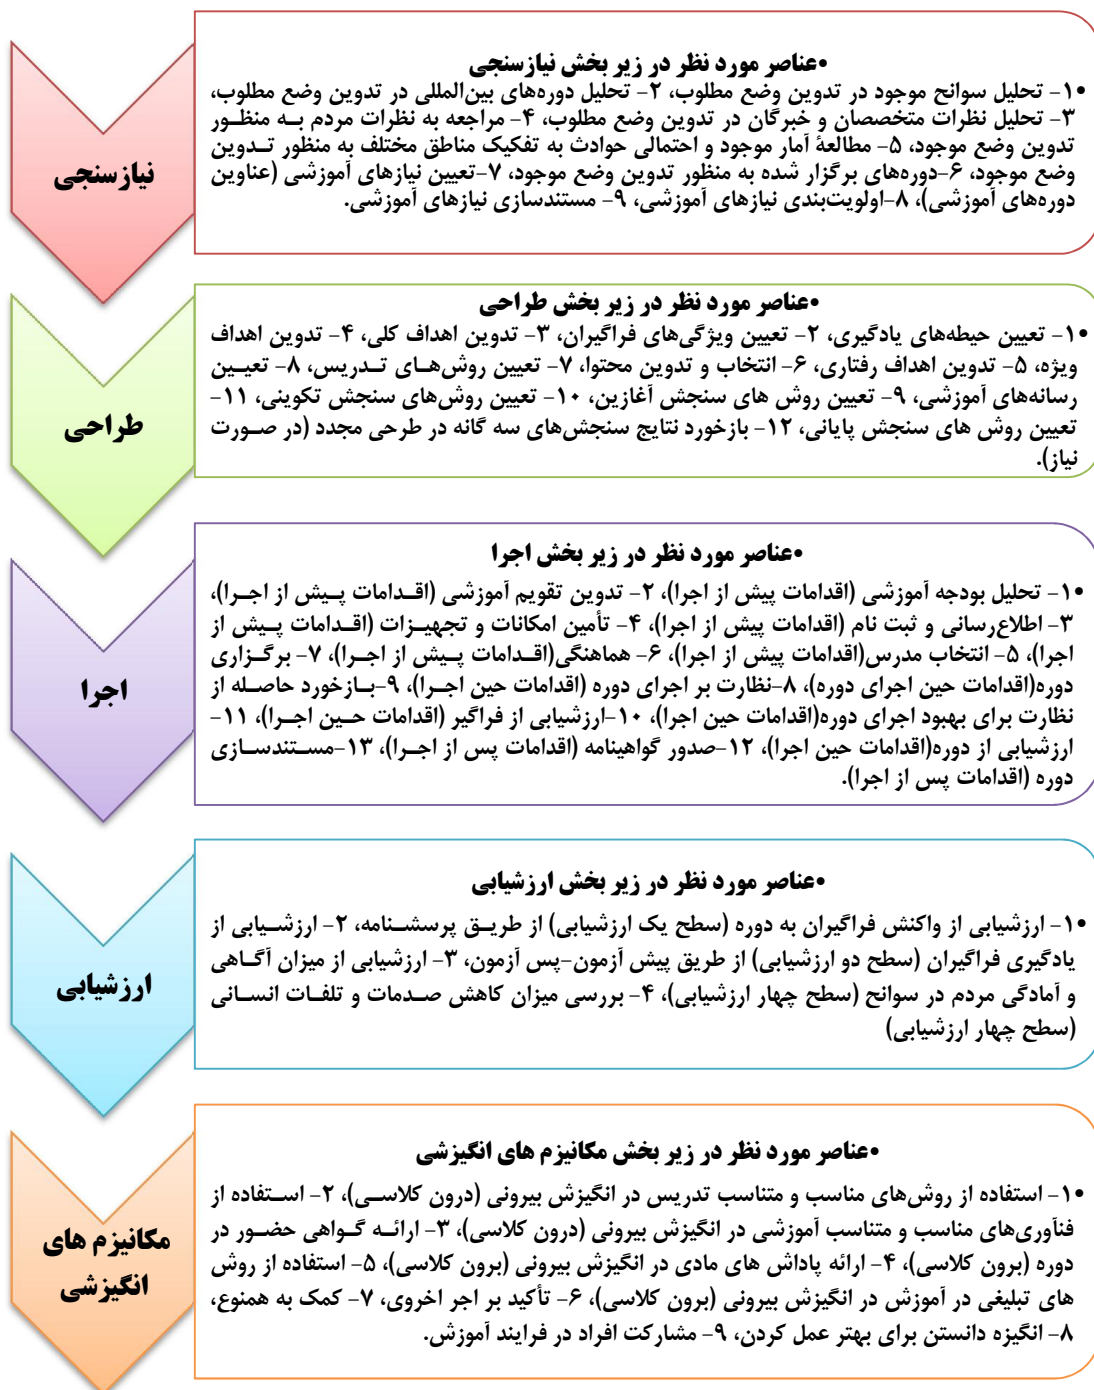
نیازسنجی

•عناصر مورد نظر در زیر بخش نیازسنجی
•۱- تحلیل سوانح موجود در تدوین وضع مطلوب، ۲- تحلیل دوره‌های بین‌المللی در تدوین وضع مطلوب، ۳- تحلیل نظرات متخصصان و خبرگان در تدوین وضع مطلوب، ۴- مراجعه به نظرات مردم بـه منظـور تدوین وضع موجود، ۵- مطالعهٔ آمار موجود و احتمالی حوادث به تفکیک مناطق مختلف به منظور تـدوین وضع موجود، ۶-دوره‌های برگزار شده به منظور تدوین وضع موجود، ۷-تعیین نیازهای آموزشی (عناوین دوره‌های آموزشی)، ۸-اولویت‌بندی نیازهای آموزشی، ۹- مستندسازی نیازهای آموزشی.

طراحی

•عناصر مورد نظر در زیر بخش طراحی
•۱- تعیین حیطه‌های یادگیری، ۲- تعیین ویژگی‌های فراگیران، ۳- تدوین اهداف کلی، ۴- تدوین اهداف ویژه، ۵- تدوین اهداف رفتاری، ۶- انتخاب و تدوین محتوا، ۷- تعیین روش‌هـای تـدریس، ۸- تعیـین رسانه‌های آموزشی، ۹- تعیین روش های سنجش آغازین، ۱۰- تعیین روش‌های سنجش تکوینی، ۱۱- تعیین روش های سنجش پایانی، ۱۲- بازخورد نتایج سنجش‌های سه گانه در طرحی مجدد (در صـورت نیاز).

اجرا

•عناصر مورد نظر در زیر بخش اجرا
•۱- تحلیل بودجه آموزشی (اقدامات پیش از اجرا)، ۲- تدوین تقویم آموزشی (اقـدامات پـیش از اجـرا)، ۳- اطلاع‌رسانی و ثبت نام (اقدامات پیش از اجرا)، ۴- تأمین امکانات و تجهیـزات (اقـدامات پـیش از اجرا)، ۵- انتخاب مدرس(اقدامات پیش از اجرا)، ۶- هماهنگی(اقـدامات پـیش از اجـرا)، ۷- برگـزاری دوره(اقدامات حین اجرای دوره)، ۸-نظارت بر اجرای دوره (اقدامات حین اجـرا)، ۹-بـازخورد حاصـله از نظارت برای بهبود اجرای دوره(اقدامات حین اجرا)، ۱۰-ارزشیابی از فراگیر (اقدامات حـین اجـرا)، ۱۱- ارزشیابی از دوره(اقدامات حین اجرا)، ۱۲-صدور گواهینامه (اقدامات پس از اجـرا)، ۱۳-مسـتندسـازی دوره (اقدامات پس از اجرا).

ارزشیابی

•عناصر مورد نظر در زیر بخش ارزشیابی
•۱- ارزشیابی از واکنش فراگیران به دوره (سطح یک ارزشیابی) از طریـق پرسشـنامه، ۲- ارزشـیابی از یادگیری فراگیران (سطح دو ارزشیابی) از طریق پیش آزمون-پس آزمون، ۳- ارزشیابی از میزان آگـاهی و آمادگی مردم در سوانح (سطح چهار ارزشیابی)، ۴- بررسی میزان کاهش صـدمات و تلفـات انسـانی (سطح چهار ارزشیابی)

مکانیزم های انگیزشی

•عناصر مورد نظر در زیر بخش مکانیزم های انگیزشی
•۱- استفاده از روش‌های مناسب و متناسب تدریس در انگیزش بیرونی (درون کلاسـی)، ۲- اسـتفاده از فناوری‌های مناسب و متناسب آموزشی در انگیزش بیرونی (درون کلاسی)، ۳- ارائـه گـواهی حضـور در دوره (برون کلاسی)، ۴- ارائه پاداش های مادی در انگیزش بیرونی (برون کلاسی)، ۵- استفاده از روش های تبلیغی در آموزش در انگیزش بیرونی (برون کلاسی)، ۶- تأکید بر اجر اخروی، ۷- کمک به همنوع، ۸- انگیزه دانستن برای بهتر عمل کردن، ۹- مشارکت افراد در فرایند آموزش.